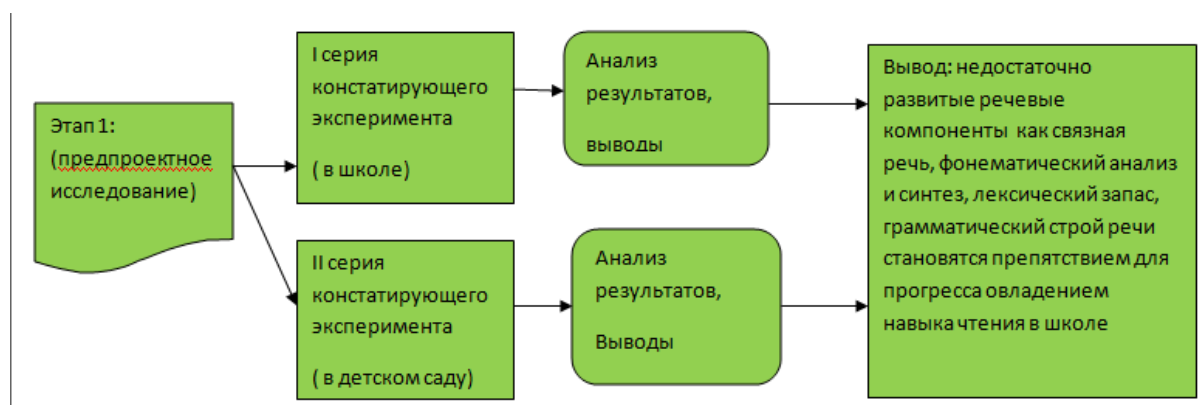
Этап 1:
(предпроектное исследование)

I серия констатирующего эксперимента

( в школе)

II серия констатирующего эксперимента

( в детском саду)

Анализ результатов,

выводы

Анализ результатов,

Выводы

Вывод: недостаточно развитые речевые компоненты как связная речь, фонематический анализ и синтез, лексический запас, грамматический строй речи становятся препятствием для прогресса овладением навыка чтения в школе